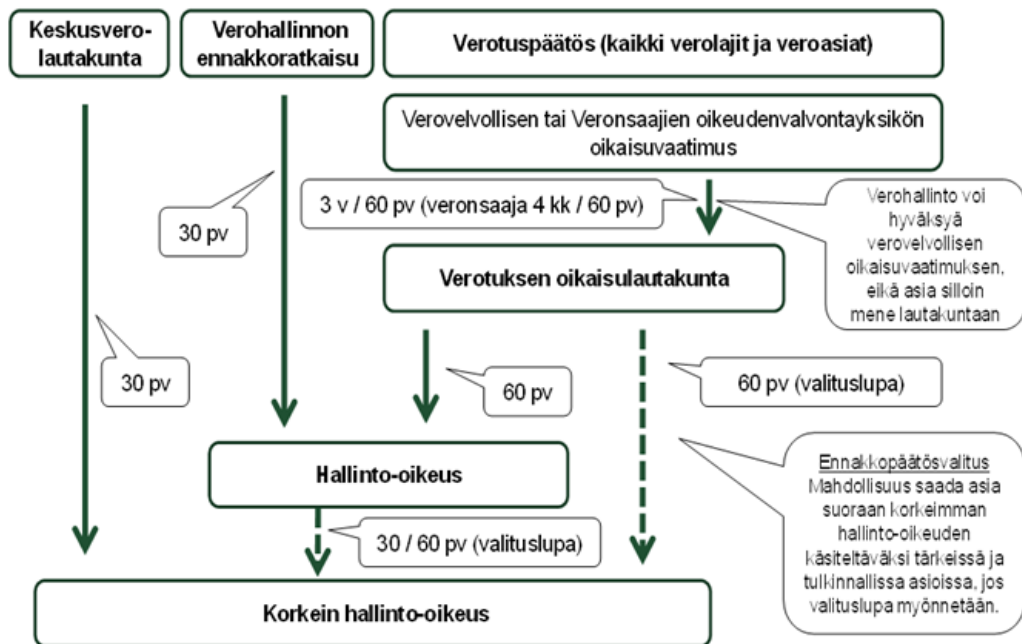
Keskusverolautakunta

Verohallinnon ennakkoratkaisu

Verotuspäätös (kaikki verolajit ja veroasiat)

Verovelvollisen tai Veronsaajien oikeudenvalvontayksikön oikaisuvaatimus

30 pv

3 v / 60 pv (veronsaaja 4 kk / 60 pv)

Verohallinto voi hyväksyä verovelvollisen oikaisuvaatimuksen, eikä asia silloin mene lautakuntaan

Verotuksen oikaisulautakunta

30 pv

60 pv

60 pv (valituslupa)

Hallinto-oikeus

Ennakkopäätösvalitus
Mahdollisuus saada asia suoraan korkeimman hallinto-oikeuden käsiteltäväksi tärkeissä ja tulkinnallisissa asioissa, jos valituslupa myönnetään.

30 / 60 pv (valituslupa)

Korkein hallinto-oikeus